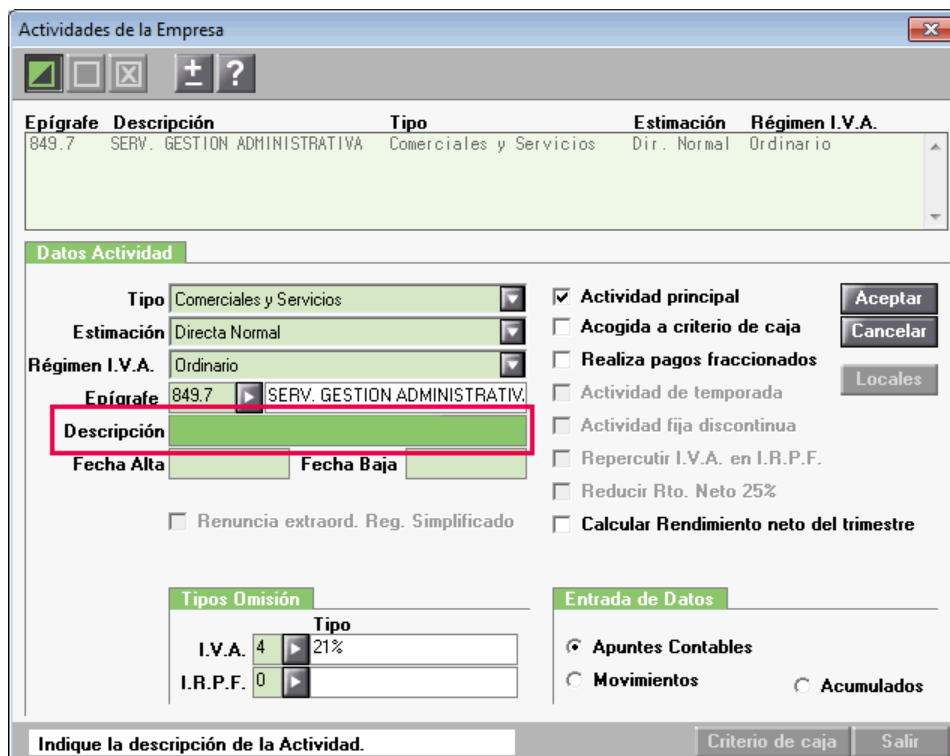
Actividades de la Empresa

Epígrafe Descripción Tipo Estimación Régimen I.V.A.
849.7 SERV. GESTION ADMINISTRATIVA Comerciales y Servicios Dir. Normal Ordinario

Datos Actividad

Tipo Comerciales y Servicios
Estimación Directa Normal
Régimen I.V.A. Ordinario
Epígrafe 849.7 SERV. GESTION ADMINISTRATIV.
Descripción
Fecha Alta
Fecha Baja

Renuncia extraord. Reg. Simplificado

Actividad principal
Acogida a criterio de caja
Realiza pagos fraccionados
Actividad de temporada
Actividad fija discontinua
Repercutir I.V.A. en I.R.P.F.
Reducir Rto. Neto 25%
Calcular Rendimiento neto del trimestre

Aceptar
Cancelar
Locales

Tipos Omisión
Tipo
I.V.A. 4 21%
I.R.P.F. 0

Entrada de Datos
Apuntes Contables
Movimientos
Acumulados

Indique la descripción de la Actividad.
Criterio de caja
Salir